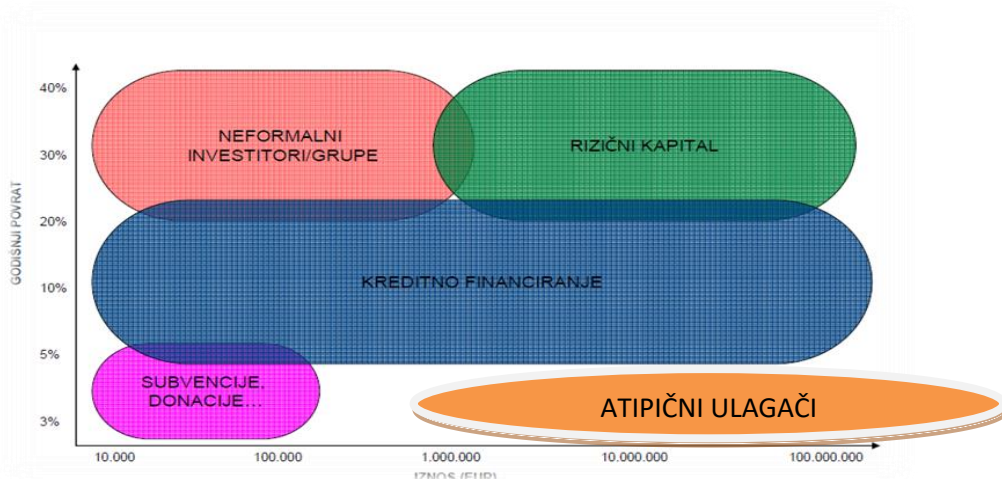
GODIŠNJI POVRAT

40%
30%
20%
10%
5%
3%

NEFORMALNI INVESTITORI/GRUPE

RIZIČNI KAPITAL

KREDITNO FINANCIRANJE

SUBVENCIJE, DONACIJE...

ATIPIČNI ULAGAČI

10.000
100.000
1.000.000
10.000.000
100.000.000

IZNOS (EUR)